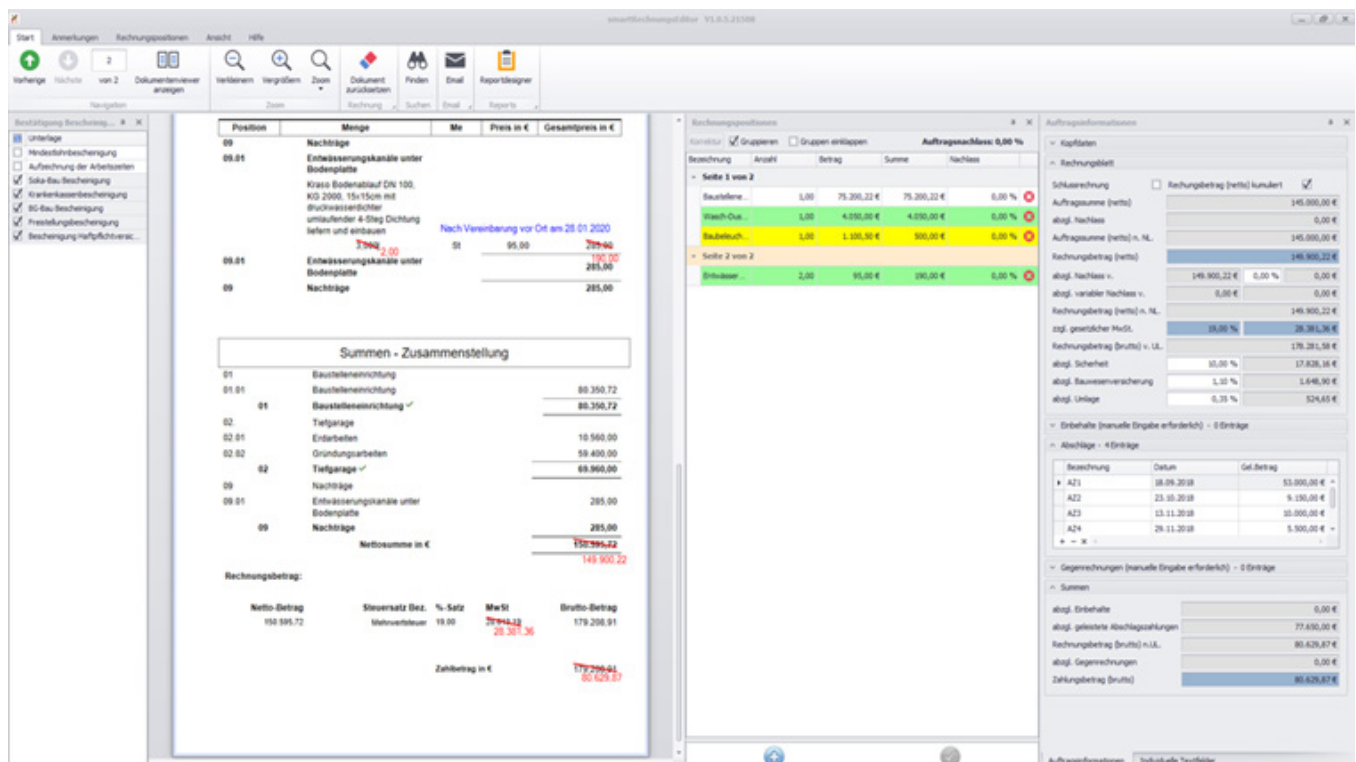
smartRechnungsprüfer V1.0.5.21508

Start Anmerkungen Rechnungspositionen Ansicht Hilfe

Vorherige Nächste 2 von 2 Dokumentenviewer anzeigen Navigation Verkleinern Vergrößern Zoom Zoom Dokument zurücksetzen Rechnung Finden Suchen Email Email Reportdesigner Reports

Bestätigung Bescheinig...
Unterlage
Mindestlohnbescheinigung
Aufzeichnung der Arbeitszeiten
Soka-Bau Bescheinigung
Krankenkassenbescheinigung
BG-Bau Bescheinigung
Freistellungsbescheinigung
Bescheinigung Haftpflichtversic...

| Position | Menge | Me | Preis in € | Gesamtpreis in € |
|---|---|---|---|---|
| 09 | Nachträge | | | |
| 09.01 | Entwässerungskanäle unter Bodenplatte | | | |
| | Kraso Bodenablauf DN 100, KG 2000, 15x15cm mit druckwasserdichter umlaufender 4-Steg Dichtung liefern und einbauen | | | |
| | 3,000 2,00 | St | 95,00 | 285,00 190,00 |
| 09.01 | Entwässerungskanäle unter Bodenplatte | | | 285,00 |
| 09 | Nachträge | | | 285,00 |

Nach Vereinbarung vor Ort am 28.01.2020

Summen - Zusammenstellung

01 Baustelleneinrichtung
01.01 Baustelleneinrichtung 80.350,72
01 Baustelleneinrichtung 80.350,72
02 Tiefgarage
02.01 Erdarbeiten 10.560,00
02.02 Gründungsarbeiten 59.400,00
02 Tiefgarage 69.960,00
09 Nachträge
09.01 Entwässerungskanäle unter Bodenplatte 285,00
09 Nachträge 285,00
Nettosumme in € 150.595,72 149.900,22

Rechnungsbetrag:

| Netto-Betrag | Steuersatz Bez. | %-Satz | MwSt | Brutto-Betrag |
|---|---|---|---|---|
| 150 595,72 | Mehrwertsteuer | 19,00 | 28.613,19 28.381,36 | 179.208,91 |

Zahlbetrag in € 179.208,91 80.629,87

Rechnungspositionen
Korrektur Gruppieren Gruppen einklappen Auftragsnachlass: 0,00 %

| Bezeichnung | Anzahl | Betrag | Summe | Nachlass |
|---|---|---|---|---|
| Seite 1 von 2 | | | | |
| Baustellene... | 1,00 | 75.200,22 € | 75.200,22 € | 0,00 % |
| Wasch-Dus... | 1,00 | 4.050,00 € | 4.050,00 € | 0,00 % |
| Baubeleuch... | 1,00 | 1.100,50 € | 500,00 € | 0,00 % |
| Seite 2 von 2 | | | | |
| Entwässer... | 2,00 | 95,00 € | 190,00 € | 0,00 % |

Auftragsinformationen
Kopfdaten
Rechnungsblatt
Schlussrechnung Rechungsbetrag (netto) kumuliert
Auftragssumme (netto) 145.000,00 €
abzgl. Nachlass 0,00 €
Auftragssumme (netto) n. NL. 145.000,00 €
Rechnungsbetrag (netto) 149.900,22 €
abzgl. Nachlass v. 149.900,22 € 0,00 % 0,00 €
abzgl. variabler Nachlass v. 0,00 € 0,00 €
Rechnungsbetrag (netto) n. NL. 149.900,22
zzgl. gesetzlicher MwSt. 19,00 % 28.381,36 €
Rechnungsbetrag (brutto) v. UL. 178.281,58 €
abzgl. Sicherheit 10,00 % 17.828,16 €
abzgl. Bauwesenversicherung 1,10 % 1.648,90 €
abzgl. Umlage 0,35 % 524,65 €
Einbehalte (manuelle Eingabe erforderlich) - 0 Einträge
Abschläge - 4 Einträge

| Bezeichnung | Datum | Gel.Betrag |
|---|---|---|
| AZ1 | 18.09.2018 | 53.000,00 € |
| AZ2 | 23.10.2018 | 9.150,00 € |
| AZ3 | 13.11.2018 | 10.000,00 € |
| AZ4 | 29.11.2018 | 5.500,00 € |

Gegenrechnungen (manuelle Eingabe erforderlich) - 0 Einträge
Summen
abzgl. Einbehalte 0,00 €
abzgl. geleistete Abschlagszahlungen 77.650,00 €
Rechnungsbetrag (brutto) n.UL. 80.629,87 €
abzgl. Gegenrechnungen 0,00 €
Zahlungsbetrag (brutto) 80.629,87 €

Auftragsinformationen Individuelle Textfelder